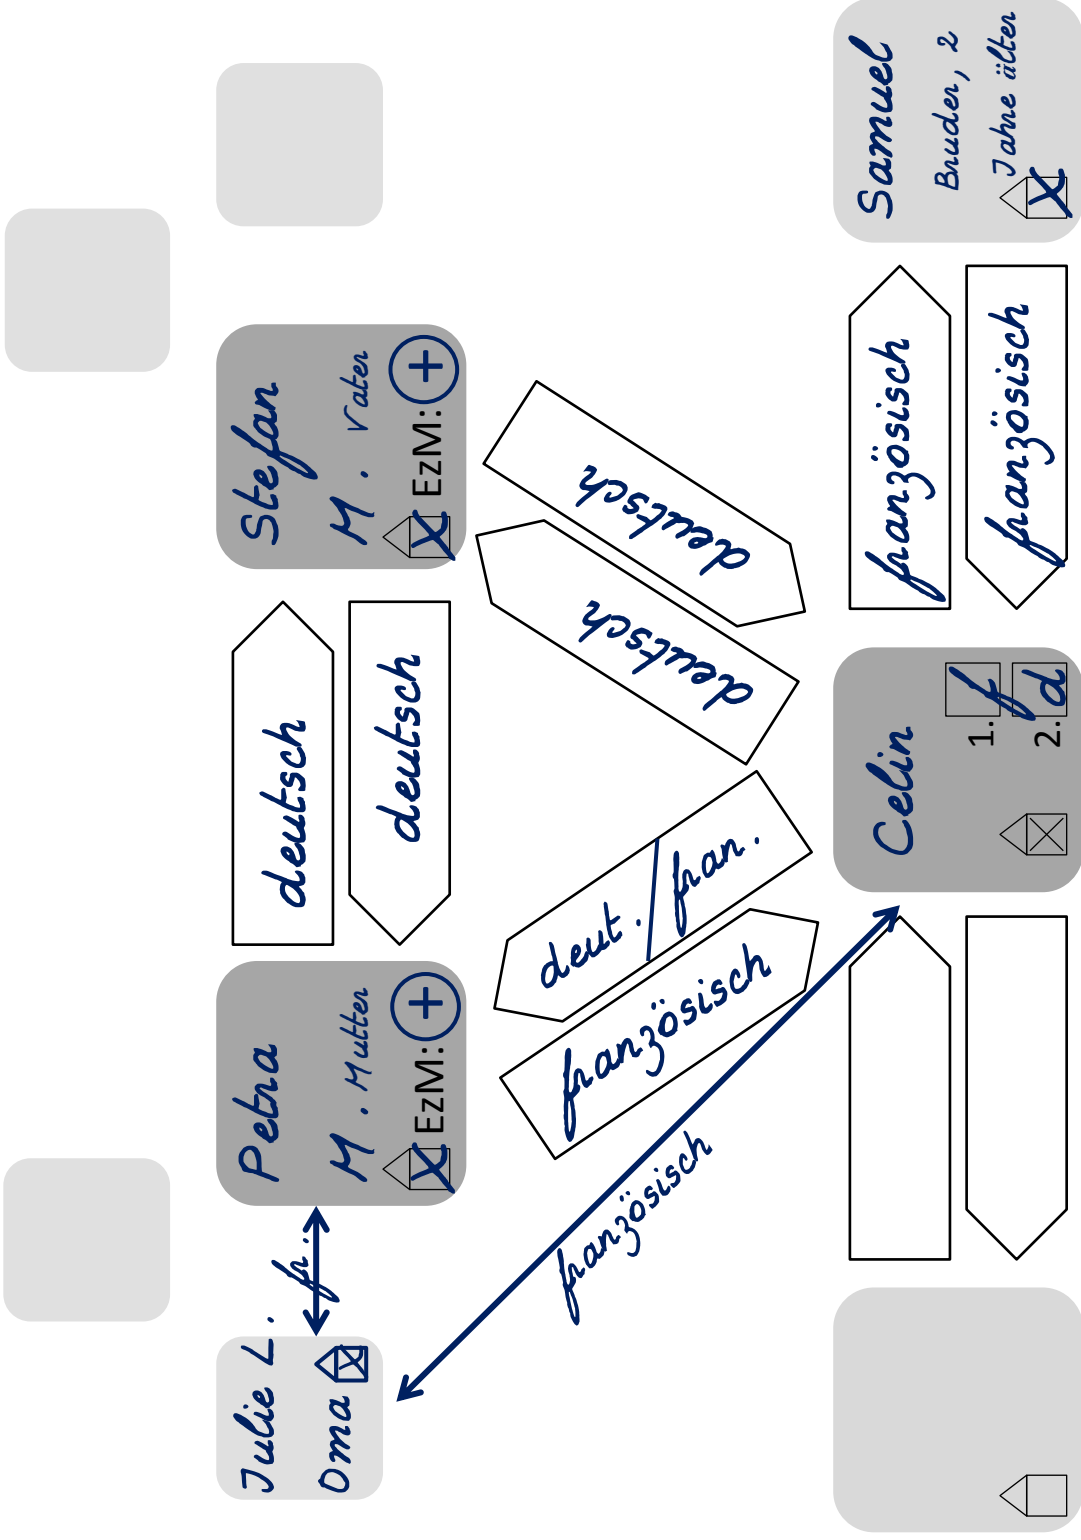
Samuel
Bruder, 2 Jahre älter

französisch
französisch

Stefan
M. Vater
EzM:

deutsch
deutsch

deutsch
deutsch

Celin
1. f
2. d

deut. / fran.
französisch

Petra
M. Mutter
EzM:

französisch

fr.

Julie L.
Oma